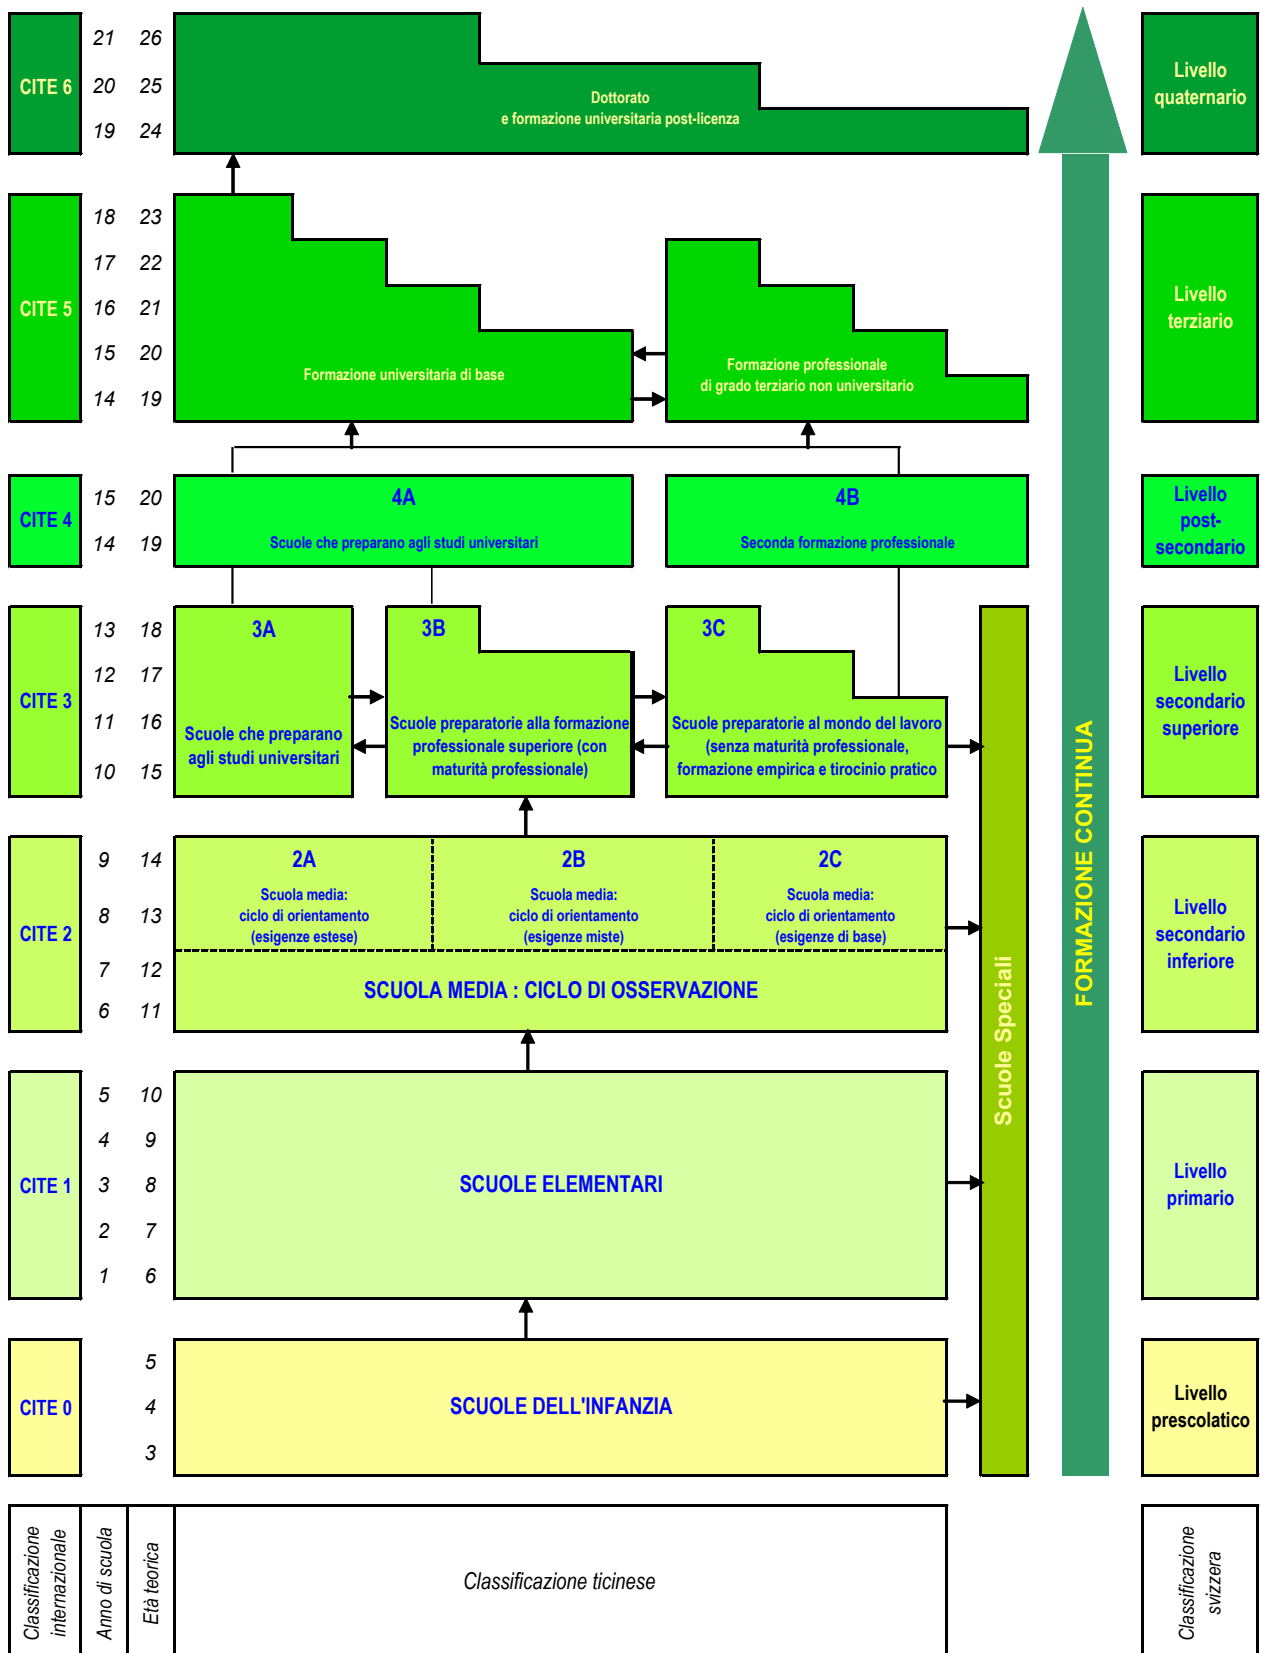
CITE 6
21 26
20 25
19 24
Dottorato
e formazione universitaria post-licenza
Livello quaternario

CITE 5
18 23
17 22
16 21
15 20
14 19
Formazione universitaria di base
Formazione professionale
di grado terziario non universitario
Livello terziario

CITE 4
15 20
14 19
4A
Scuole che preparano agli studi universitari
4B
Seconda formazione professionale
Livello post-secondario

CITE 3
13 18
12 17
11 16
10 15
3A
Scuole che preparano agli studi universitari
3B
Scuole preparatorie alla formazione professionale superiore (con maturità professionale)
3C
Scuole preparatorie al mondo del lavoro (senza maturità professionale, formazione empirica e tirocinio pratico
Livello secondario superiore

CITE 2
9 14
8 13
7 12
6 11
2A
Scuola media:
ciclo di orientamento
(esigenze estese)
2B
Scuola media:
ciclo di orientamento
(esigenze miste)
2C
Scuola media:
ciclo di orientamento
(esigenze di base)
SCUOLA MEDIA : CICLO DI OSSERVAZIONE
Livello secondario inferiore

CITE 1
5 10
4 9
3 8
2 7
1 6
SCUOLE ELEMENTARI
Livello primario

CITE 0
5
4
3
SCUOLE DELL'INFANZIA
Livello prescolatico

Scuole Speciali
FORMAZIONE CONTINUA

Classificazione internazionale
Anno di scuola
Età teorica
Classificazione ticinese
Classificazione svizzera